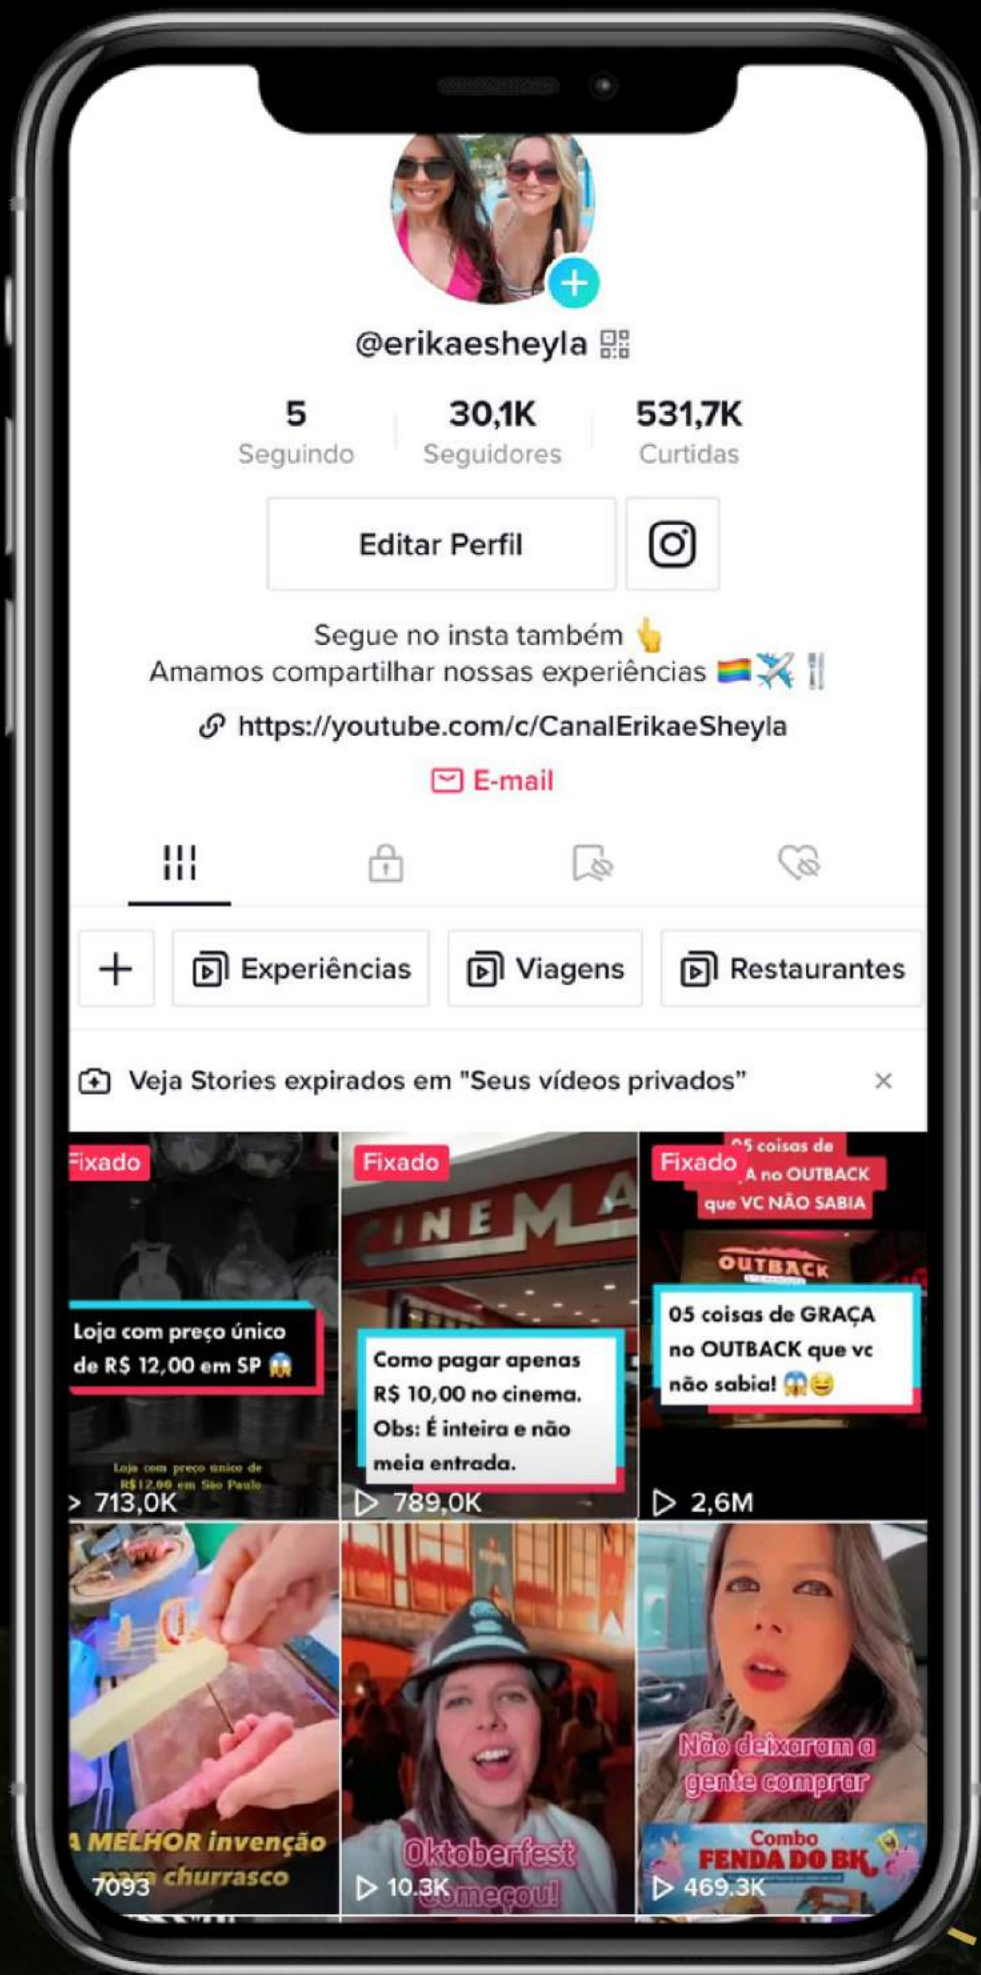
@erikaesheyla

5 Seguindo
30,1K Seguidores
531,7K Curtidas

Editar Perfil

Segue no insta também 👆
Amamos compartilhar nossas experiências 🏳️‍🌈✈️🍴

https://youtube.com/c/CanalErikaeSheyla

E-mail

+
Experiências
Viagens
Restaurantes

Veja Stories expirados em "Seus vídeos privados"

ixado
Loja com preço único de R$ 12,00 em SP 😱
Loja com preço único de R$12,00 em São Paulo
713,0K

Fixado
CINEMA
Como pagar apenas R$ 10,00 no cinema. Obs: É inteira e não meia entrada.
789,0K

Fixado
05 coisas de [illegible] A no OUTBACK que VC NÃO SABIA
OUTBACK
05 coisas de GRAÇA no OUTBACK que vc não sabia! 😱😆
2,6M

A MELHOR invenção para churrasco
7093

Oktoberfest começou!
10.3K

Não deixaram a gente comprar
Combo FENDA DO BK
469.3K